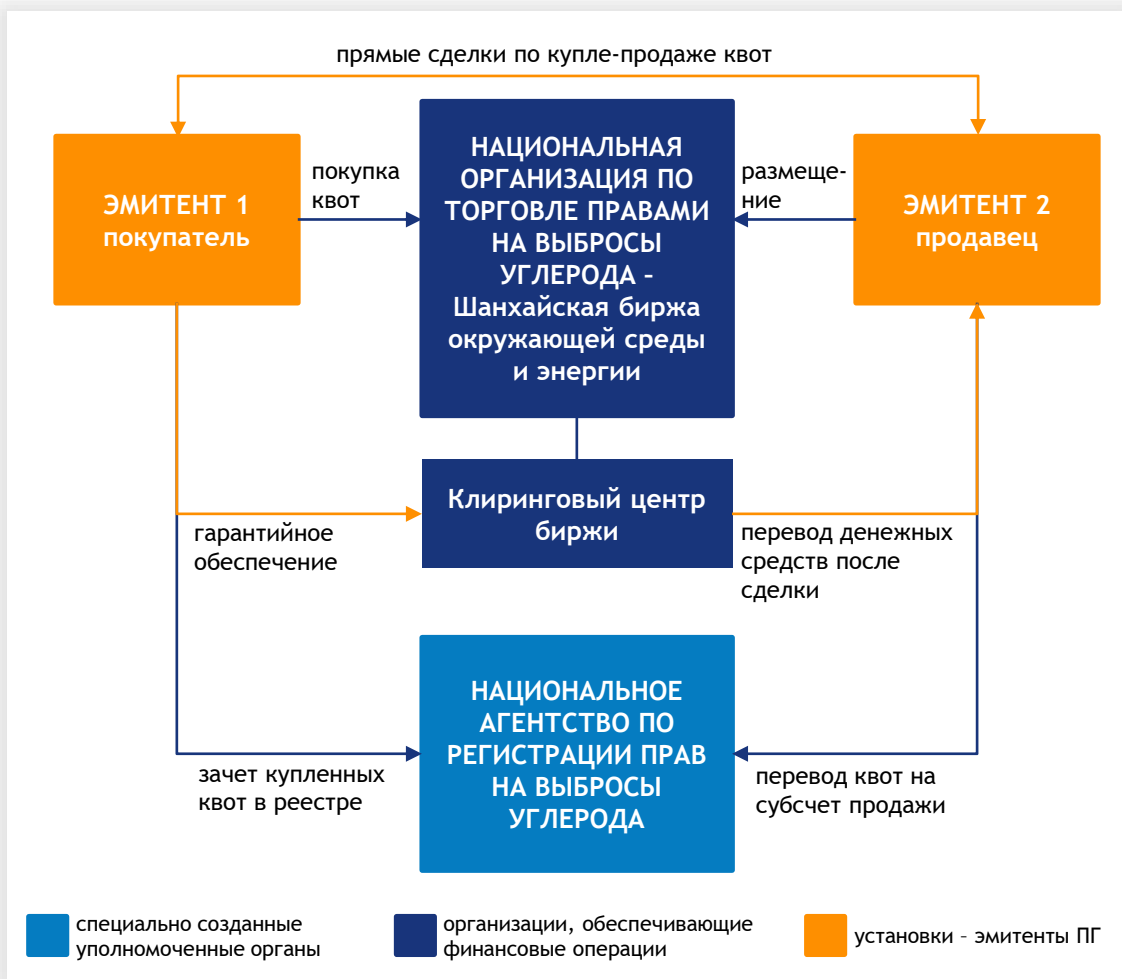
прямые сделки по купле-продаже квот

ЭМИТЕНТ 1
покупатель

покупка квот

НАЦИОНАЛЬНАЯ ОРГАНИЗАЦИЯ ПО ТОРГОВЛЕ ПРАВАМИ НА ВЫБРОСЫ УГЛЕРОДА – Шанхайская биржа окружающей среды и энергии

размещение

ЭМИТЕНТ 2
продавец

Клиринговый центр биржи

гарантийное обеспечение

перевод денежных средств после сделки

НАЦИОНАЛЬНОЕ АГЕНТСТВО ПО РЕГИСТРАЦИИ ПРАВ НА ВЫБРОСЫ УГЛЕРОДА

зачет купленных квот в реестре

перевод квот на субсчет продажи

специально созданные уполномоченные органы

организации, обеспечивающие финансовые операции

установки – эмитенты ПГ